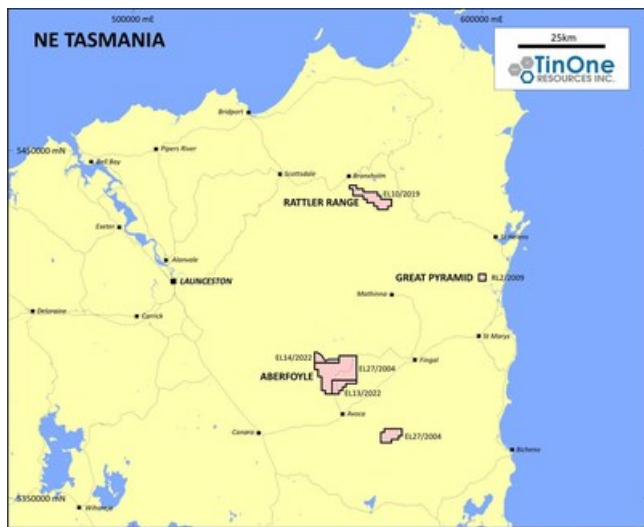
500000 mE
600000 mE
NE TASMANIA
25km
TinOne RESOURCES INC.
5450000 mN
Bell Bay
Pipers River
Bridport
Scottsdale
Branxholm
EL10/2019
RATTLER RANGE
Exeter
Lilydale
St Helens
LAUNCESTON
GREAT PYRAMID
RL2/2009
Mathinna
Deloraine
Carrick
St Marys
EL14/2022
EL27/2004
Fingal
ABERFOYLE
EL13/2022
Avoca
Conara
EL27/2004
Bicheno
5350000 mN
Wilmot